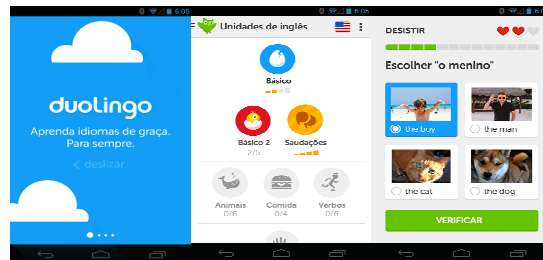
6:05

duolingo

Aprenda idiomas de graça. Para sempre.

< deslizar

6:05

Unidades de inglês

Básico

Básico 2
2/5

Saudações

Animais
0/6

Comida
0/4

Verbos
0/6

6:05

DESISTIR

Escolher "o menino"

the boy

the man

the cat

the dog

VERIFICAR